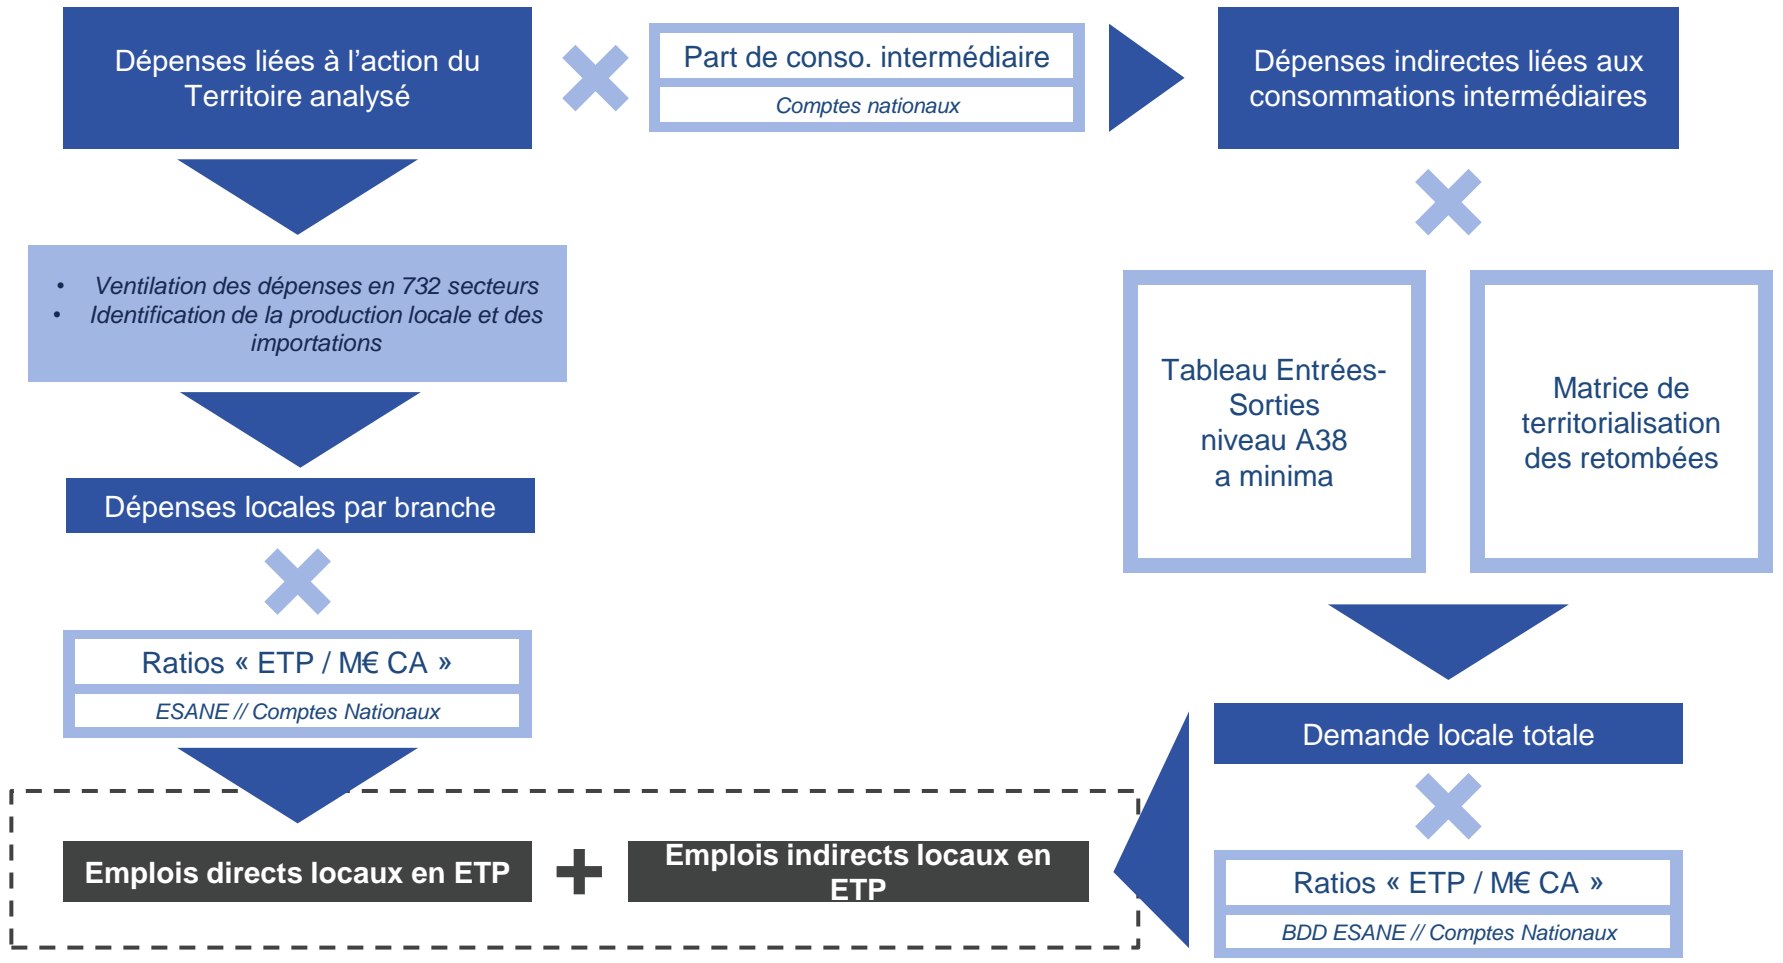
Dépenses liées à l'action du Territoire analysé

Part de conso. intermédiaire

Comptes nationaux

Dépenses indirectes liées aux consommations intermédiaires

- Ventilation des dépenses en 732 secteurs
- Identification de la production locale et des importations

Tableau Entrées-Sorties niveau A38 a minima

Matrice de territorialisation des retombées

Dépenses locales par branche

Ratios « ETP / M€ CA »

ESANE // Comptes Nationaux

Demande locale totale

Ratios « ETP / M€ CA »

BDD ESANE // Comptes Nationaux

Emplois directs locaux en ETP

Emplois indirects locaux en ETP